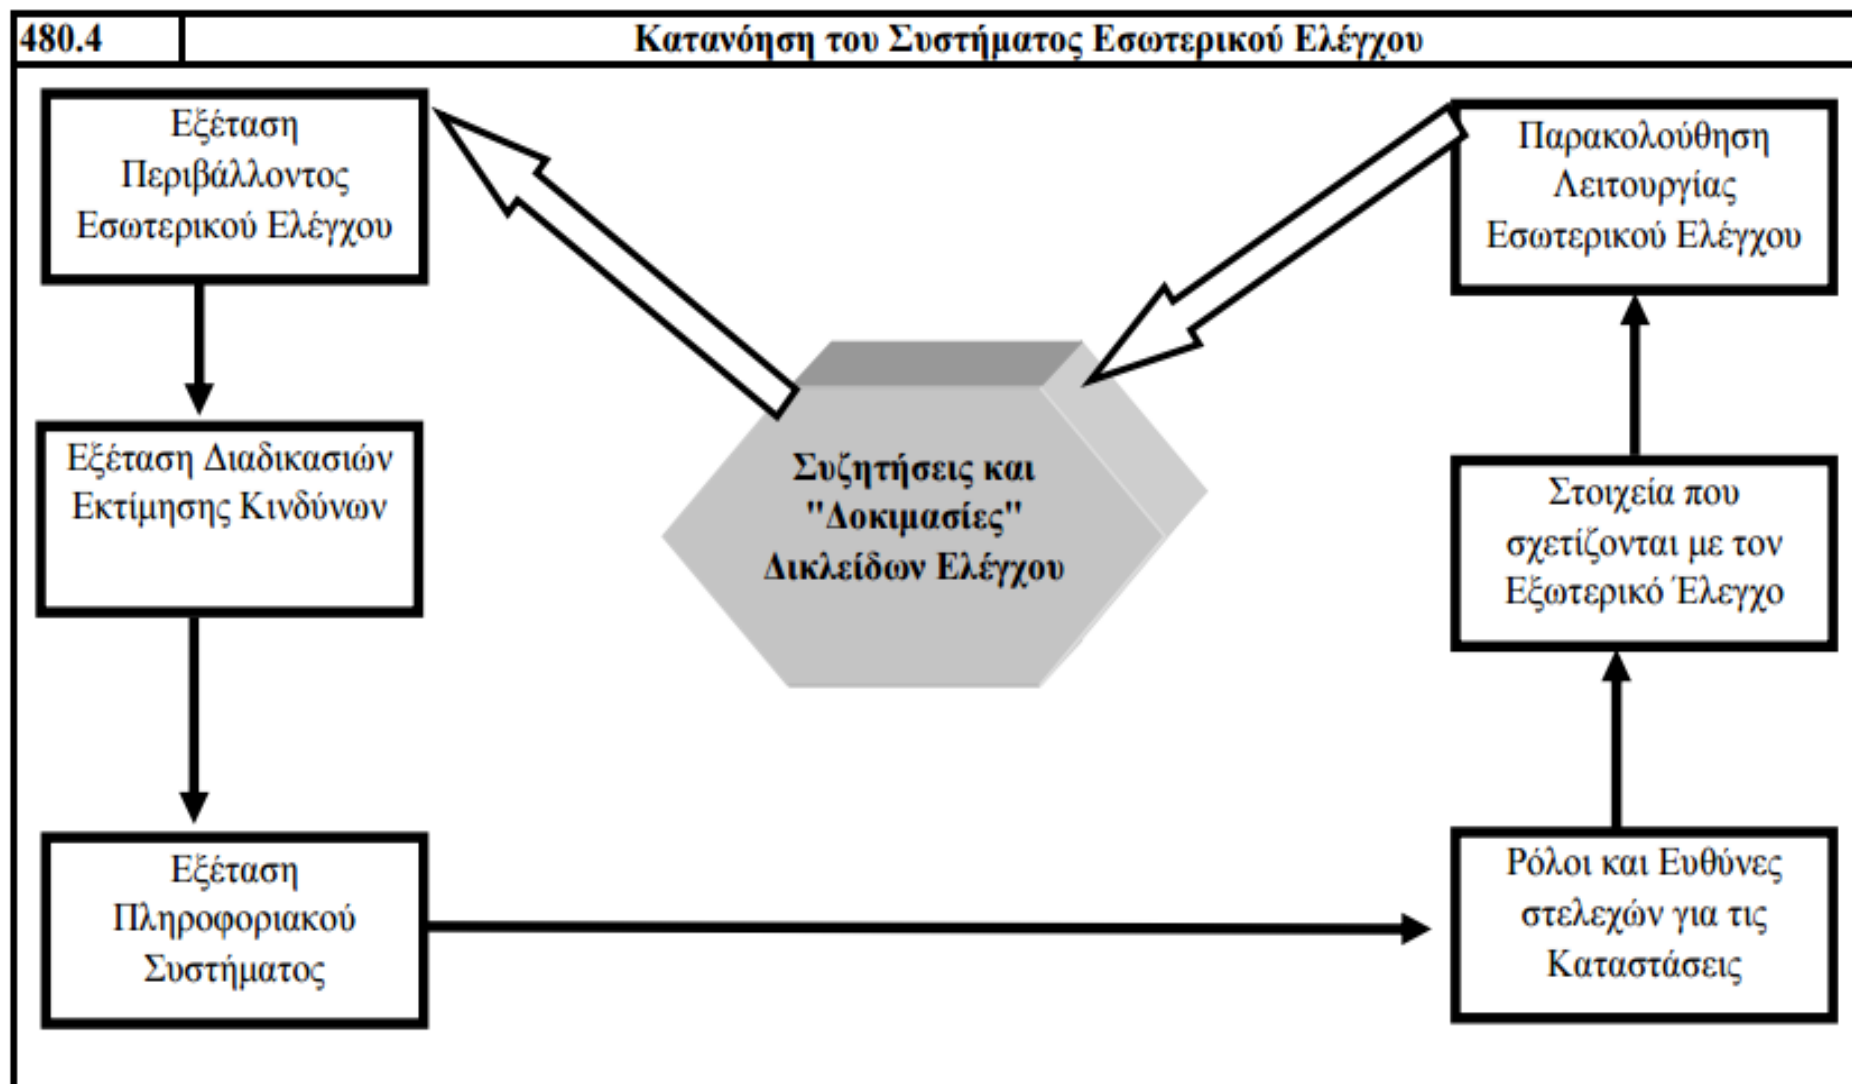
480.4

Κατανόηση του Συστήματος Εσωτερικού Ελέγχου

Εξέταση Περιβάλλοντος Εσωτερικού Ελέγχου

Παρακολούθηση Λειτουργίας Εσωτερικού Ελέγχου

Συζητήσεις και "Δοκιμασίες" Δικλείδων Ελέγχου

Εξέταση Διαδικασιών Εκτίμησης Κινδύνων

Στοιχεία που σχετίζονται με τον Εξωτερικό Έλεγχο

Εξέταση Πληροφοριακού Συστήματος

Ρόλοι και Ευθύνες στελεχών για τις Καταστάσεις